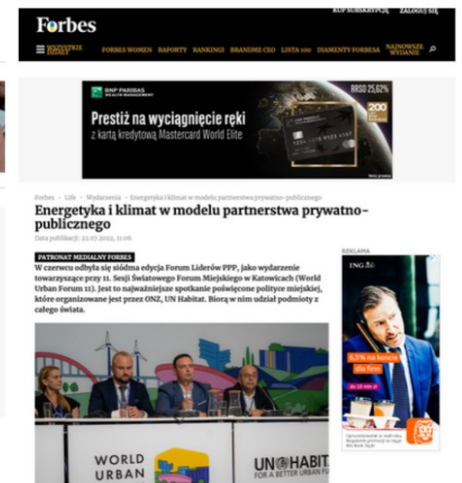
Forbes

KUP SUBSKRYPCJĘ ZALOGUJ SIĘ

WSZYSTKIE STRONY FORBES WOMEN RAPORTY RANKINGI BRANDME CEO LISTA 100 DIAMENTY FORBESA NAJNOWSZE WYDANIE

BNP PARIBAS

Prestiż na wyciągnięcie ręki
z kartą kredytową Mastercard World Elite

RRSO 25,62%

200 zł

Forbes > Life > Wydarzenia > Energetyka i klimat w modelu partnerstwa prywatno-publicznego

Energetyka i klimat w modelu partnerstwa prywatno-publicznego

Data publikacji: 23.07.2022, 11:06

PATRONAT MEDIALNY FORBES

W czerwcu odbyła się siódma edycja Forum Liderów PPP, jako wydarzenie towarzyszące przy 11. Sesji Światowego Forum Miejskiego w Katowicach (World Urban Forum 11). Jest to najważniejsze spotkanie poświęcone polityce miejskiej, które organizowane jest przez ONZ, UN Habitat. Biorą w nim udział podmioty z całego świata.

REKLAMA

ING

6,5% na koncie dla firm

WORLD URBAN

UN-HABITAT FOR A BETTER URBAN FU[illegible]